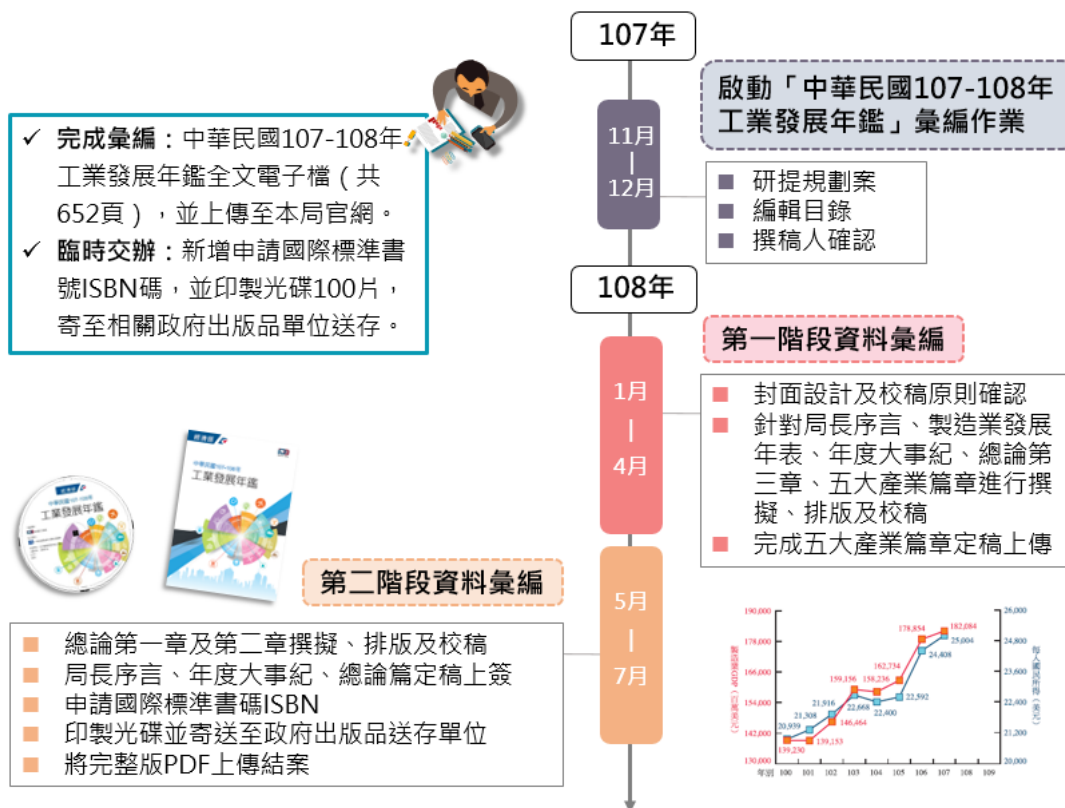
107年

啟動「中華民國107-108年工業發展年鑑」彙編作業

11月
|
12月

■ 研提規劃案
■ 編輯目錄
■ 撰稿人確認

✓ 完成彙編：中華民國107-108年工業發展年鑑全文電子檔（共652頁），並上傳至本局官網。
✓ 臨時交辦：新增申請國際標準書號ISBN碼，並印製光碟100片，寄至相關政府出版品單位送存。

108年

第一階段資料彙編

1月
|
4月

■ 封面設計及校稿原則確認
■ 針對局長序言、製造業發展年表、年度大事紀、總論第三章、五大產業篇章進行撰擬、排版及校稿
■ 完成五大產業篇章定稿上傳

經濟部
中華民國107-108年
工業發展年鑑

第二階段資料彙編

5月
|
7月

■ 總論第一章及第二章撰擬、排版及校稿
■ 局長序言、年度大事紀、總論篇定稿上簽
■ 申請國際標準書碼ISBN
■ 印製光碟並寄送至政府出版品送存單位
■ 將完整版PDF上傳結案

190,000
178,000
166,000
154,000
142,000
130,000
26,000
24,800
23,600
22,400
21,200
20,000
20,939
21,308
21,916
22,668
22,400
22,592
24,408
25,004
139,230
139,153
146,464
159,156
158,236
162,734
178,854
182,084
年別 100 101 102 103 104 105 106 107 108 109